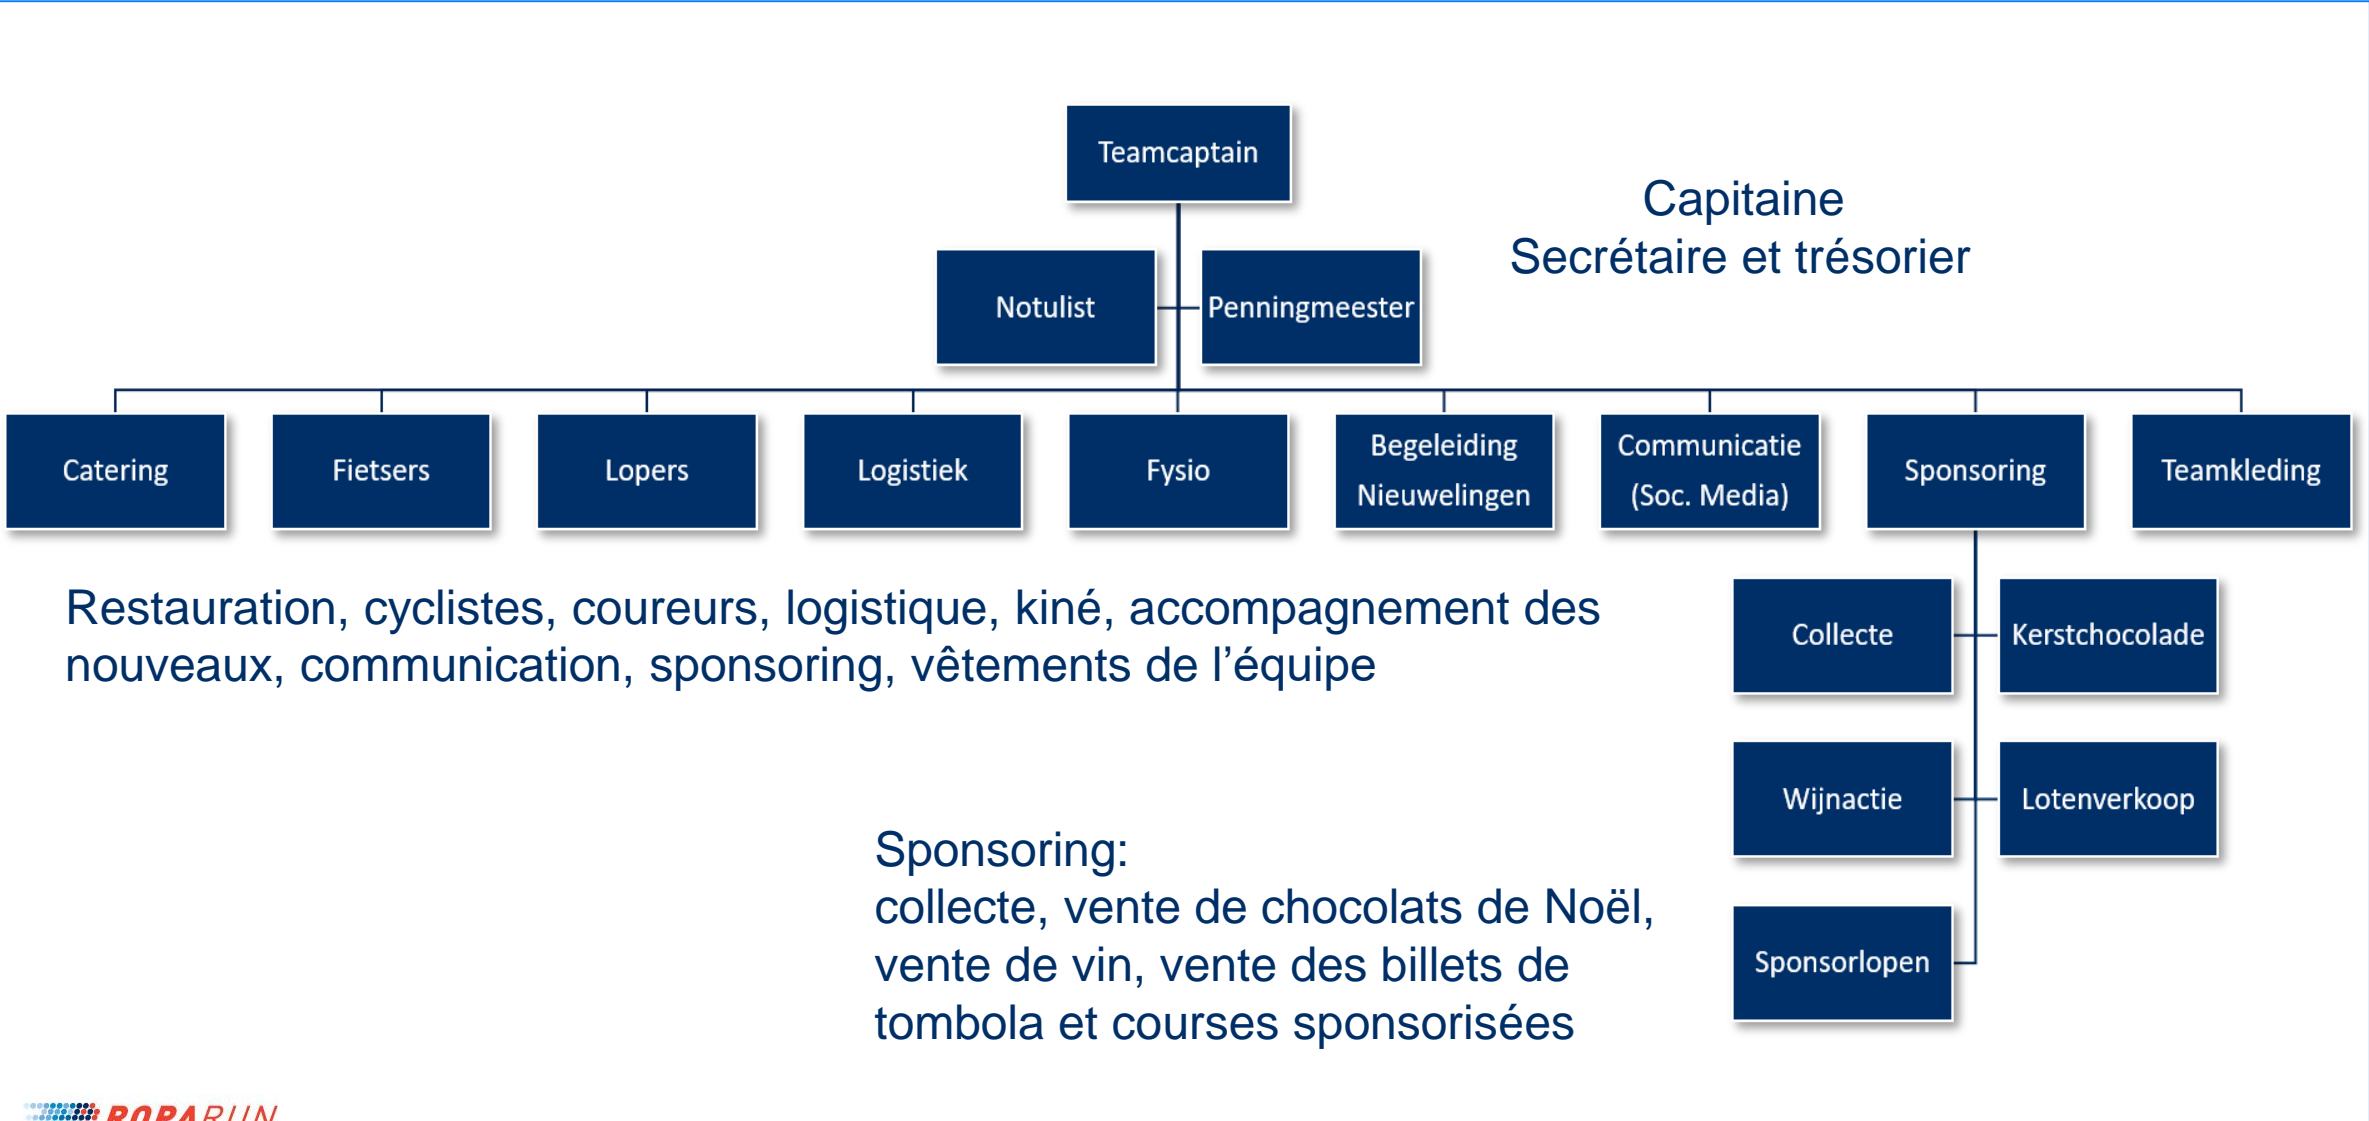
Teamcaptain

Notulist

Penningmeester

Capitaine
Secrétaire et trésorier

Catering

Fietsers

Lopers

Logistiek

Fysio

Begeleiding Nieuwelingen

Communicatie (Soc. Media)

Sponsoring

Teamkleding

Restauration, cyclistes, coureurs, logistique, kiné, accompagnement des nouveaux, communication, sponsoring, vêtements de l'équipe

Collecte

Kerstchocolade

Wijnactie

Lotenverkoop

Sponsorlopen

Sponsoring:
collecte, vente de chocolats de Noël, vente de vin, vente des billets de tombola et courses sponsorisées

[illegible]